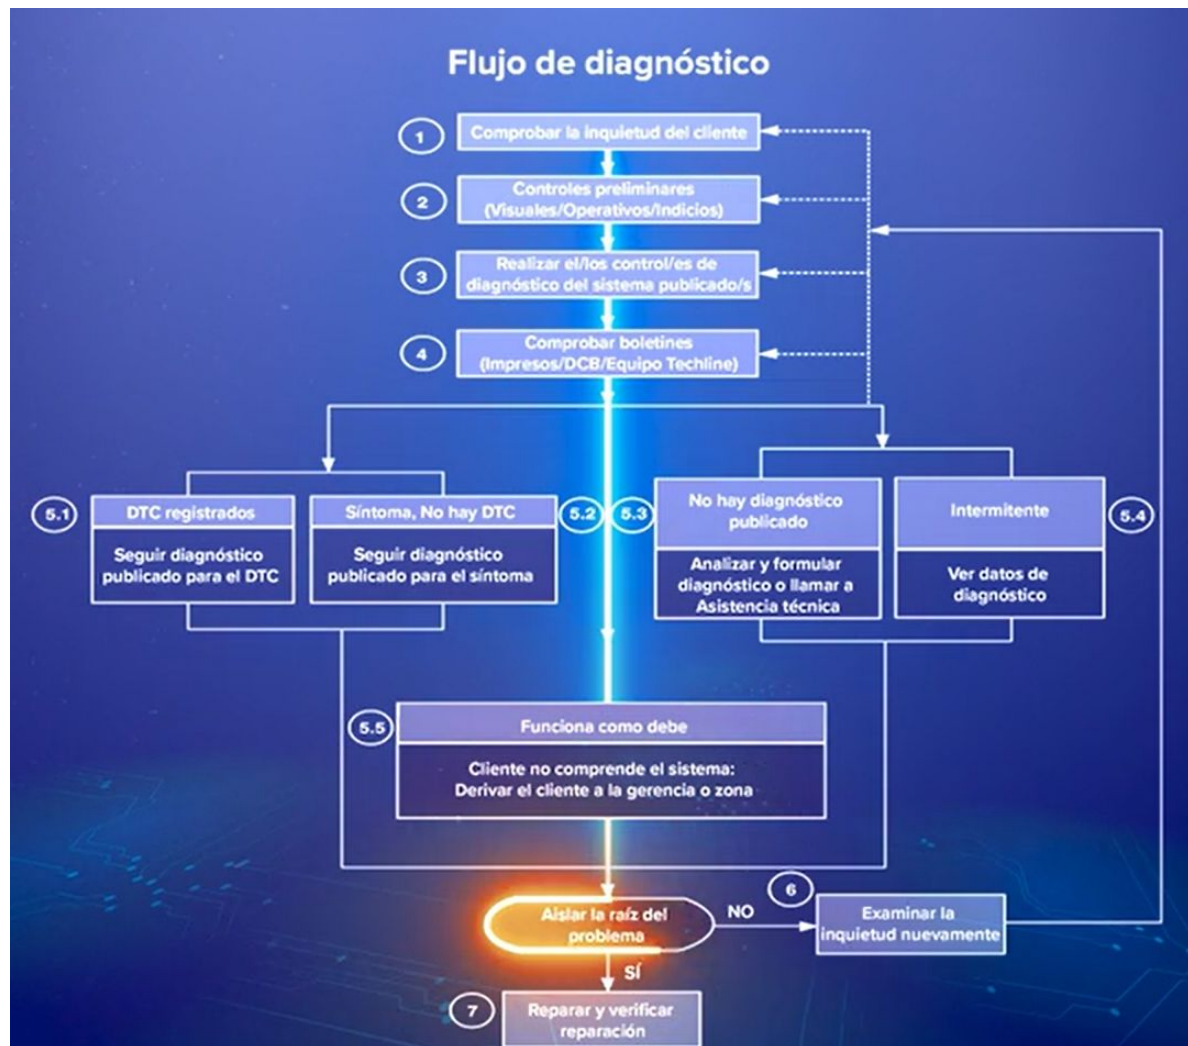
Flujo de diagnóstico

1 Comprobar la inquietud del cliente

2 Controles preliminares (Visuales/Operativos/Indicios)

3 Realizar el/los control/es de diagnóstico del sistema publicado/s

4 Comprobar boletines (Impresos/DCB/Equipo Techline)

5.1 DTC registrados
Seguir diagnóstico publicado para el DTC

Síntoma, No hay DTC
Seguir diagnóstico publicado para el síntoma 5.2

5.3 No hay diagnóstico publicado
Analizar y formular diagnóstico o llamar a Asistencia técnica

Intermitente
Ver datos de diagnóstico 5.4

5.5 Funciona como debe
Cliente no comprende el sistema: Derivar el cliente a la gerencia o zona

Aislar la raíz del problema

NO

6 Examinar la inquietud nuevamente

SÍ

7 Reparar y verificar reparación